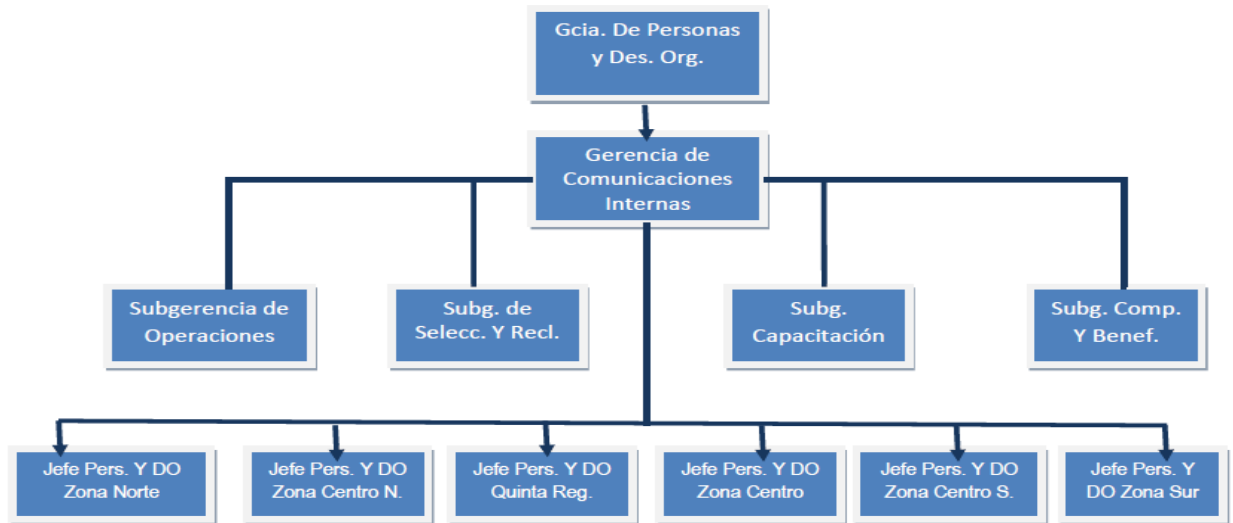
Gcia. De Personas y Des. Org.

Gerencia de Comunicaciones Internas

Subgerencia de Operaciones

Subg. de Selecc. Y Recl.

Subg. Capacitación

Subg. Comp. Y Benef.

Jefe Pers. Y DO Zona Norte

Jefe Pers. Y DO Zona Centro N.

Jefe Pers. Y DO Quinta Reg.

Jefe Pers. Y DO Zona Centro

Jefe Pers. Y DO Zona Centro S.

Jefe Pers. Y DO Zona Sur